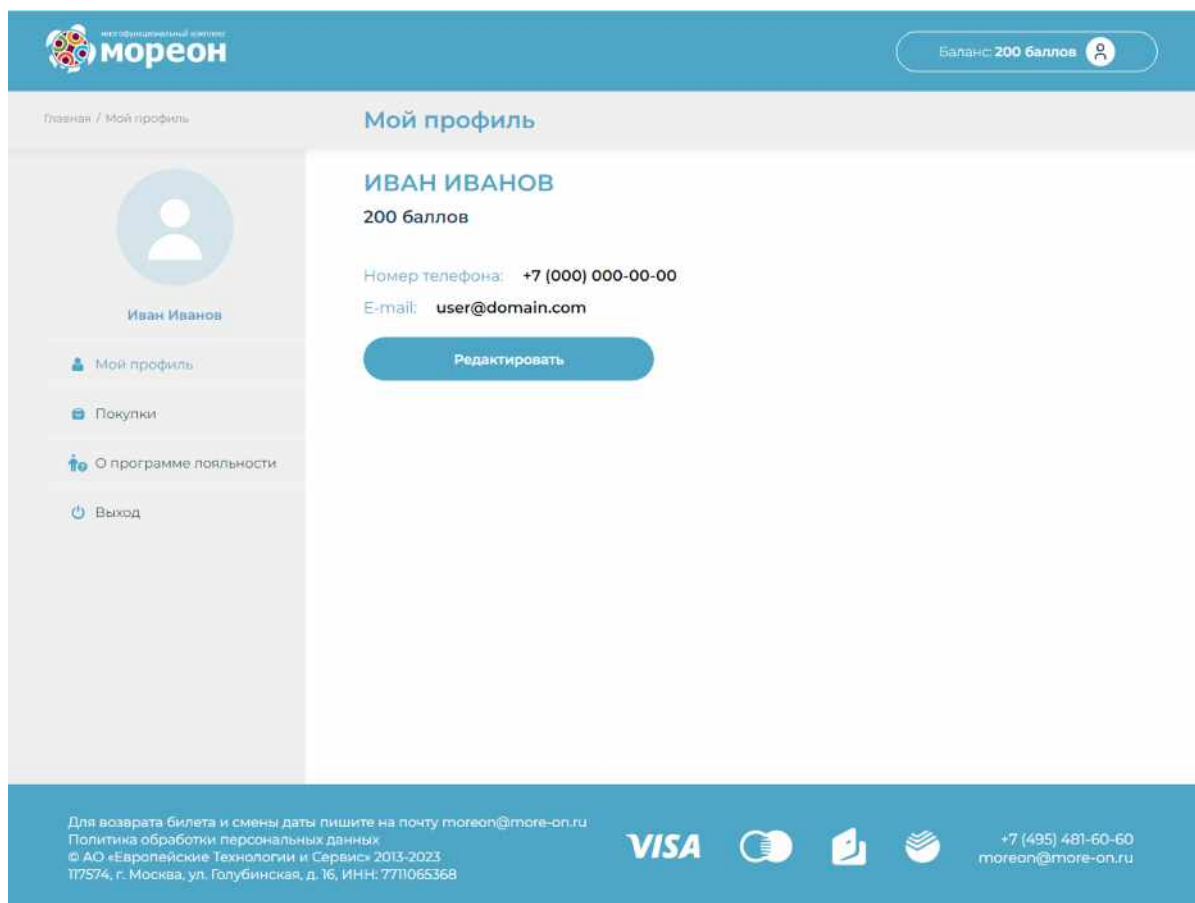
многофункциональный комплекс
мореон

Баланс: 200 баллов

Главная / Мой профиль

Мой профиль

ИВАН ИВАНОВ
200 баллов

Номер телефона: +7 (000) 000-00-00
E-mail: user@domain.com

Редактировать

Иван Иванов

Мой профиль

Покупки

О программе лояльности

Выход

Для возврата билета и смены даты пишите на почту moreon@more-on.ru
Политика обработки персональных данных
© АО «Европейские Технологии и Сервис» 2013-2023
117574, г. Москва, ул. Голубинская, д. 16, ИНН: 7711065368

VISA

+7 (495) 481-60-60
moreon@more-on.ru